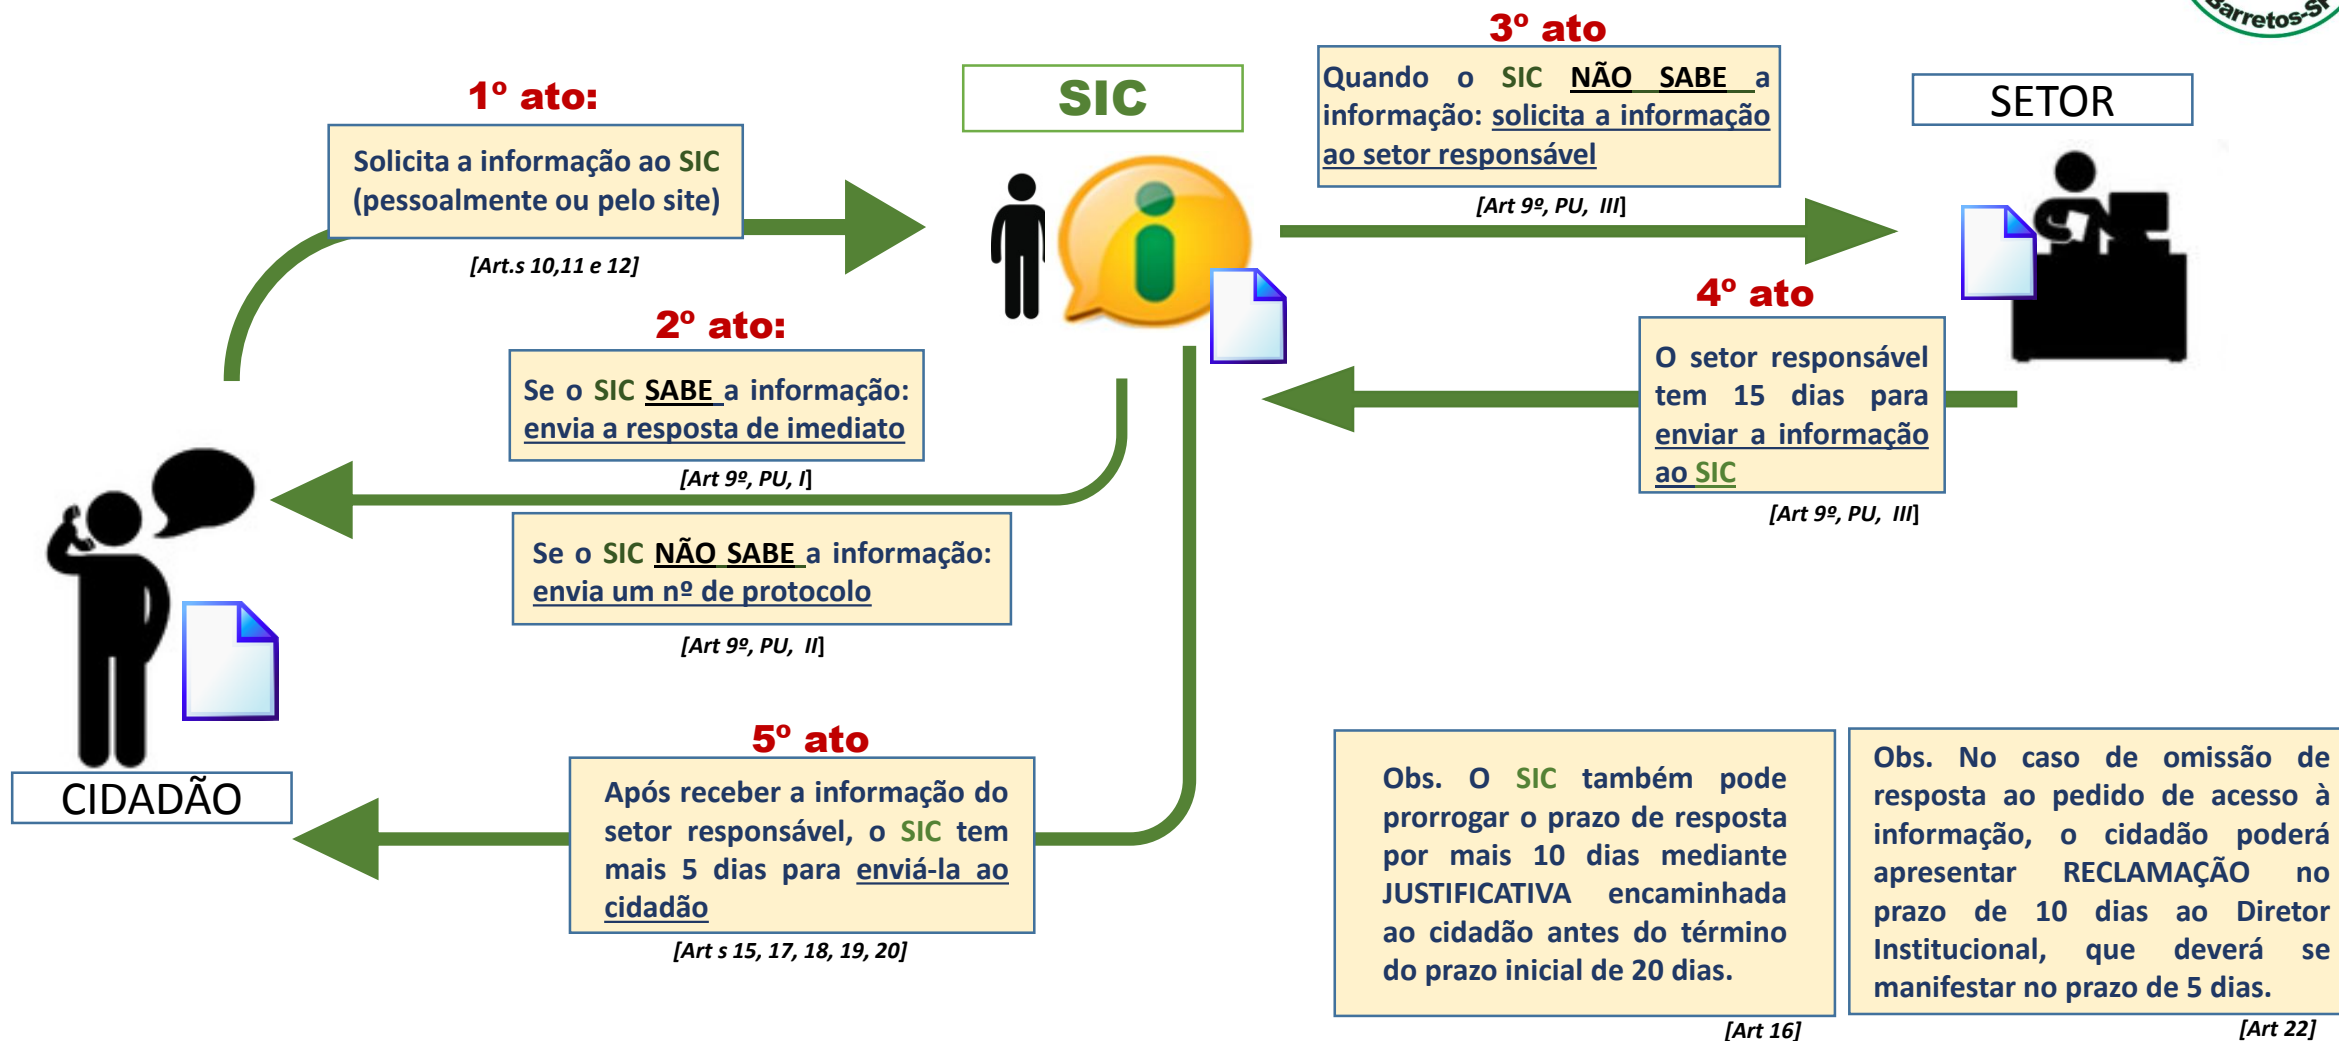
Barretos-SP

1º ato:

Solicita a informação ao SIC (pessoalmente ou pelo site)

[Art.s 10,11 e 12]

SIC

3º ato

Quando o SIC NÃO SABE a informação: solicita a informação ao setor responsável

[Art 9º, PU, III]

SETOR

2º ato:

Se o SIC SABE a informação: envia a resposta de imediato

[Art 9º, PU, I]

Se o SIC NÃO SABE a informação: envia um nº de protocolo

[Art 9º, PU, II]

4º ato

O setor responsável tem 15 dias para enviar a informação ao SIC

[Art 9º, PU, III]

CIDADÃO

5º ato

Após receber a informação do setor responsável, o SIC tem mais 5 dias para enviá-la ao cidadão

[Art s 15, 17, 18, 19, 20]

Obs. O SIC também pode prorrogar o prazo de resposta por mais 10 dias mediante JUSTIFICATIVA encaminhada ao cidadão antes do término do prazo inicial de 20 dias.

[Art 16]

Obs. No caso de omissão de resposta ao pedido de acesso à informação, o cidadão poderá apresentar RECLAMAÇÃO no prazo de 10 dias ao Diretor Institucional, que deverá se manifestar no prazo de 5 dias.

[Art 22]